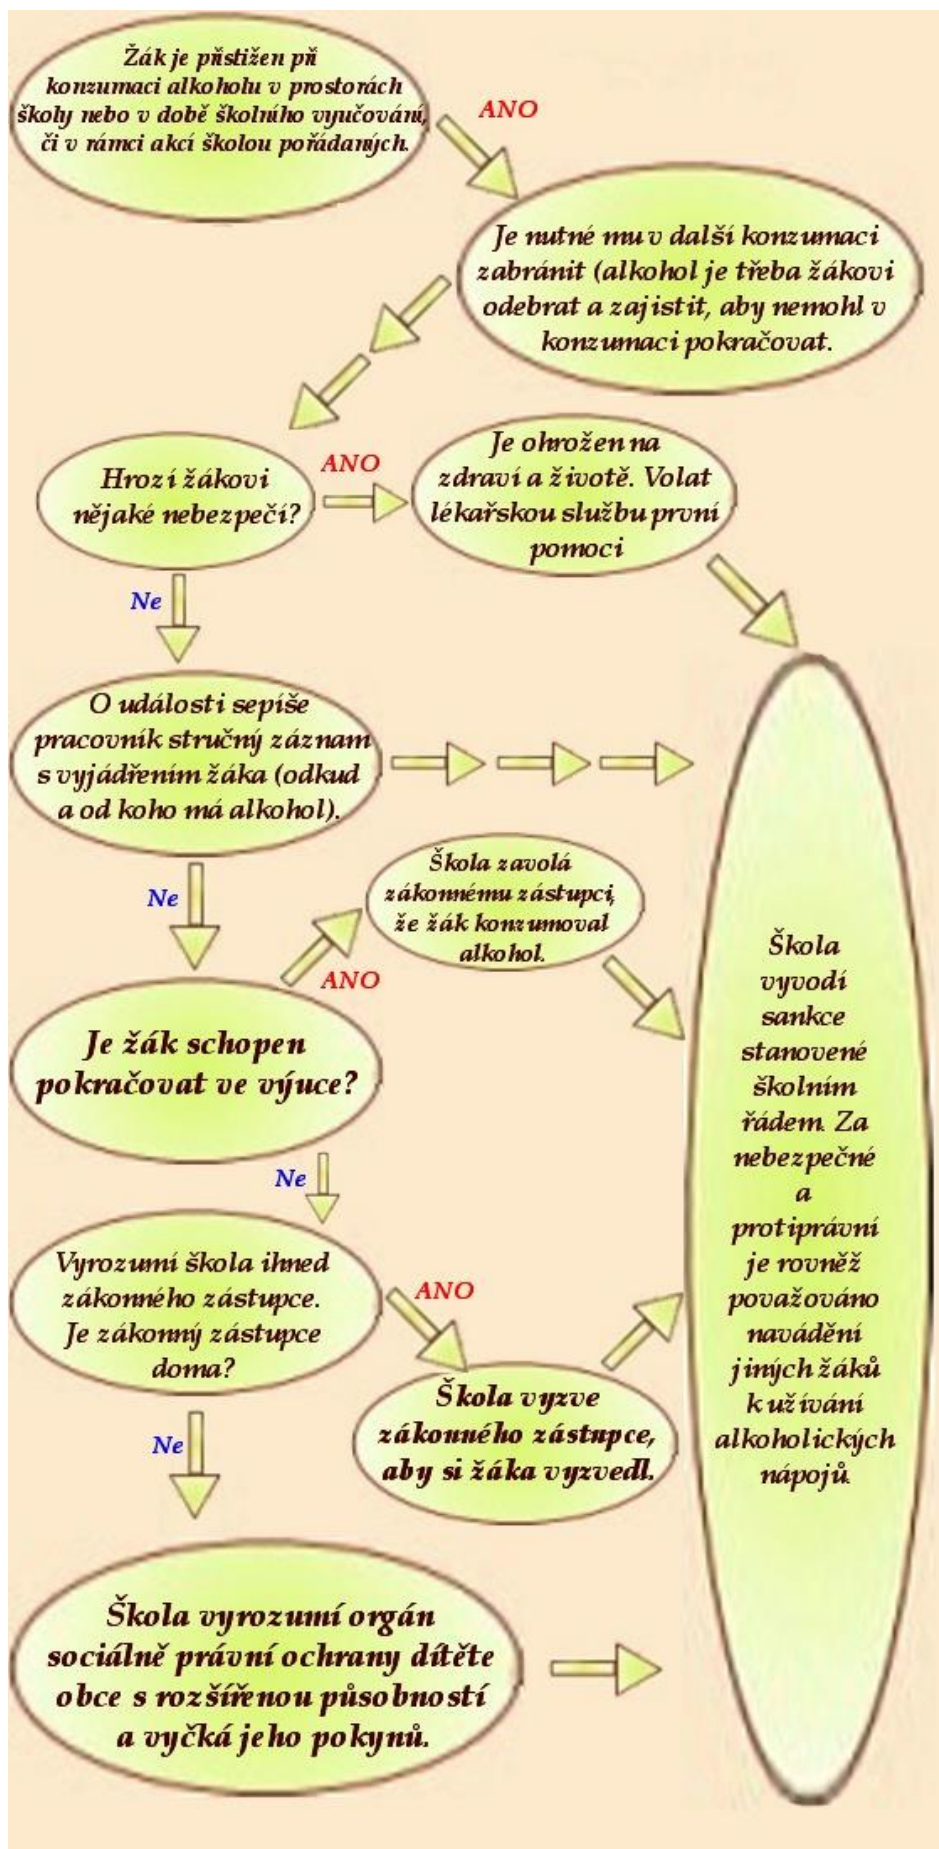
Žák je přistižen při konzumaci alkoholu v prostorách školy nebo v době školního vyučování, či v rámci akcí školou pořádaných.

ANO

Je nutné mu v další konzumaci zabránit (alkohol je třeba žákovi odebrat a zajistit, aby nemohl v konzumaci pokračovat.

Hrozí žákovi nějaké nebezpečí?

ANO

Je ohrožen na zdraví a životě. Volat lékařskou službu první pomoci

Ne

O události sepíše pracovník stručný záznam s vyjádřením žáka (odkud a od koho má alkohol).

Ne

Škola zavolá zákonnému zástupci, že žák konzumoval alkohol.

ANO

Je žák schopen pokračovat ve výuce?

Ne

Vyrozumí škola ihned zákonného zástupce. Je zákonný zástupce doma?

ANO

Škola vyzve zákonného zástupce, aby si žáka vyzvedl.

Ne

Škola vyrozumí orgán sociálně právní ochrany dítěte obce s rozšířenou působností a vyčká jeho pokynů.

Škola vyvodí sankce stanovené školním řádem. Za nebezpečné a protiprávní je rovněž považováno navádění jiných žáků k užívání alkoholických nápojů.